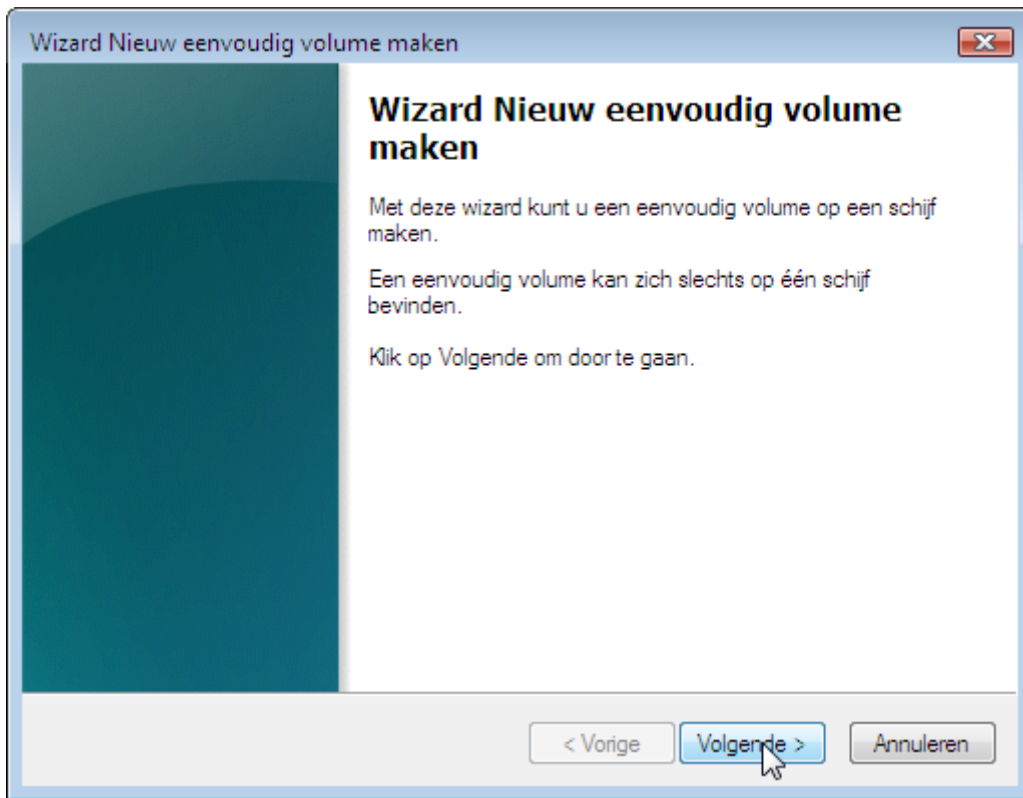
Wizard Nieuw eenvoudig volume maken

Wizard Nieuw eenvoudig volume maken

Met deze wizard kunt u een eenvoudig volume op een schijf maken.

Een eenvoudig volume kan zich slechts op één schijf bevinden.

Klik op Volgende om door te gaan.

< Vorige Volgende > Annuleren